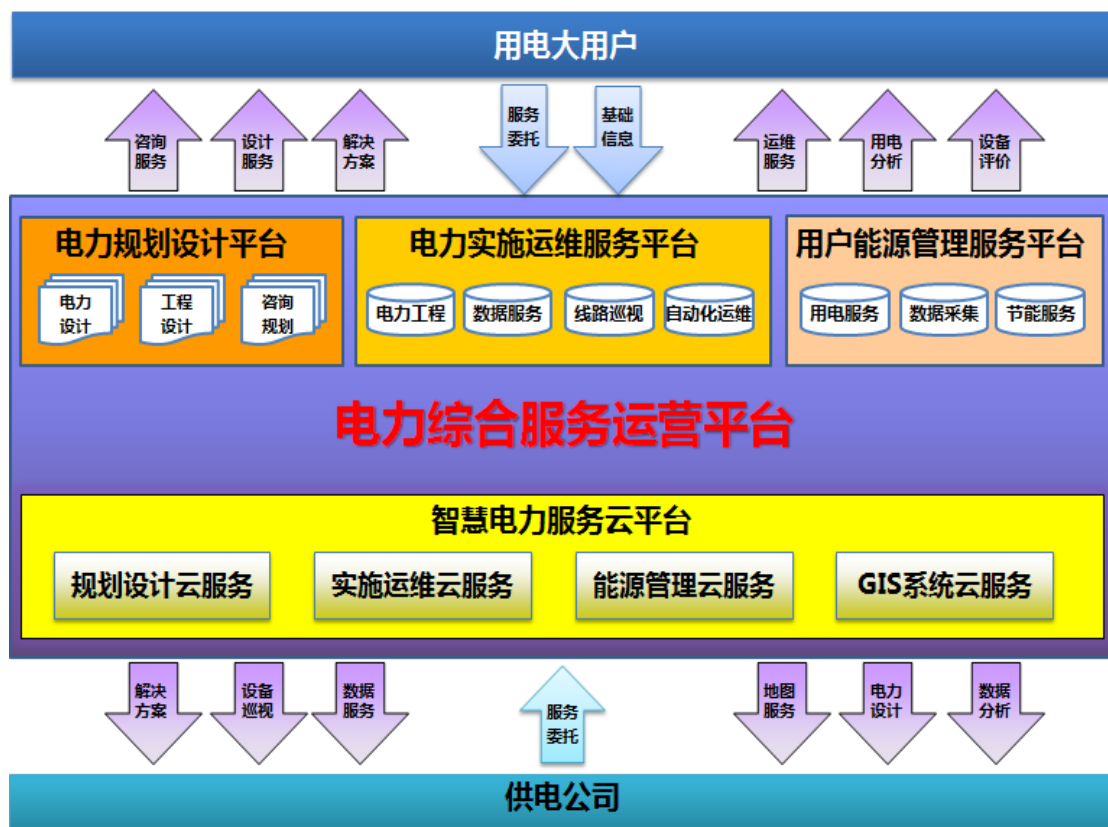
用电大用户

咨询服务

设计服务

解决方案

服务委托

基础信息

运维服务

用电分析

设备评价

电力规划设计平台

电力设计

工程设计

咨询规划

电力实施运维服务平台

电力工程

数据服务

线路巡视

自动化运维

用户能源管理服务平台

用电服务

数据采集

节能服务

电力综合服务运营平台

智慧电力服务云平台

规划设计云服务

实施运维云服务

能源管理云服务

GIS系统云服务

解决方案

设备巡视

数据服务

服务委托

地图服务

电力设计

数据分析

供电公司